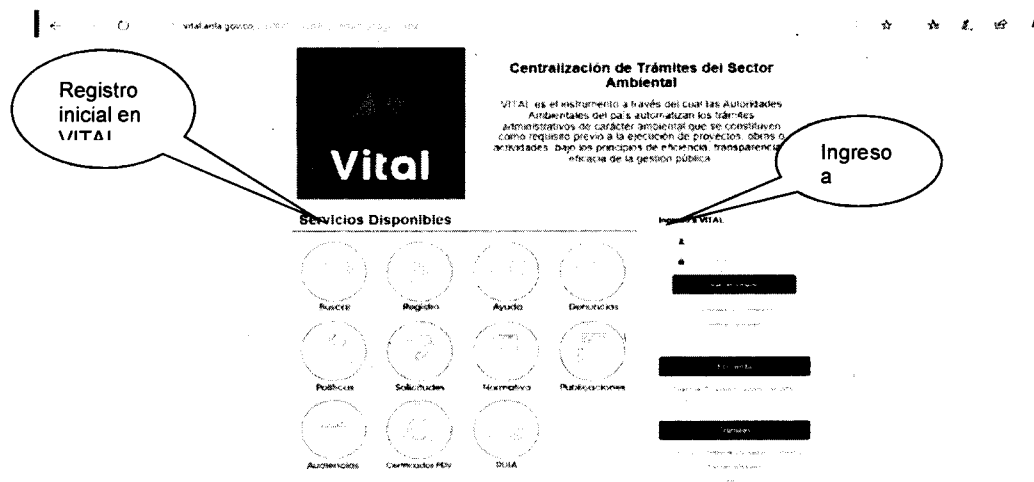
vital.anla.gov.co

Registro inicial en VITAL

Vital

Centralización de Trámites del Sector Ambiental

VITAL es el instrumento a través del cual las Autoridades Ambientales del país automatizan los trámites administrativos de carácter ambiental que se constituyen como requisito previo a la ejecución de proyectos, obras o actividades, bajo los principios de eficiencia, transparencia y eficacia de la gestión pública

Ingreso a

Servicios Disponibles

Ingreso a VITAL

Buscar
Registro
Ayuda
Denuncias
Políticas
Solicitudes
Normativa
Publicaciones
Audiencias
Certificados RDV
RUIA